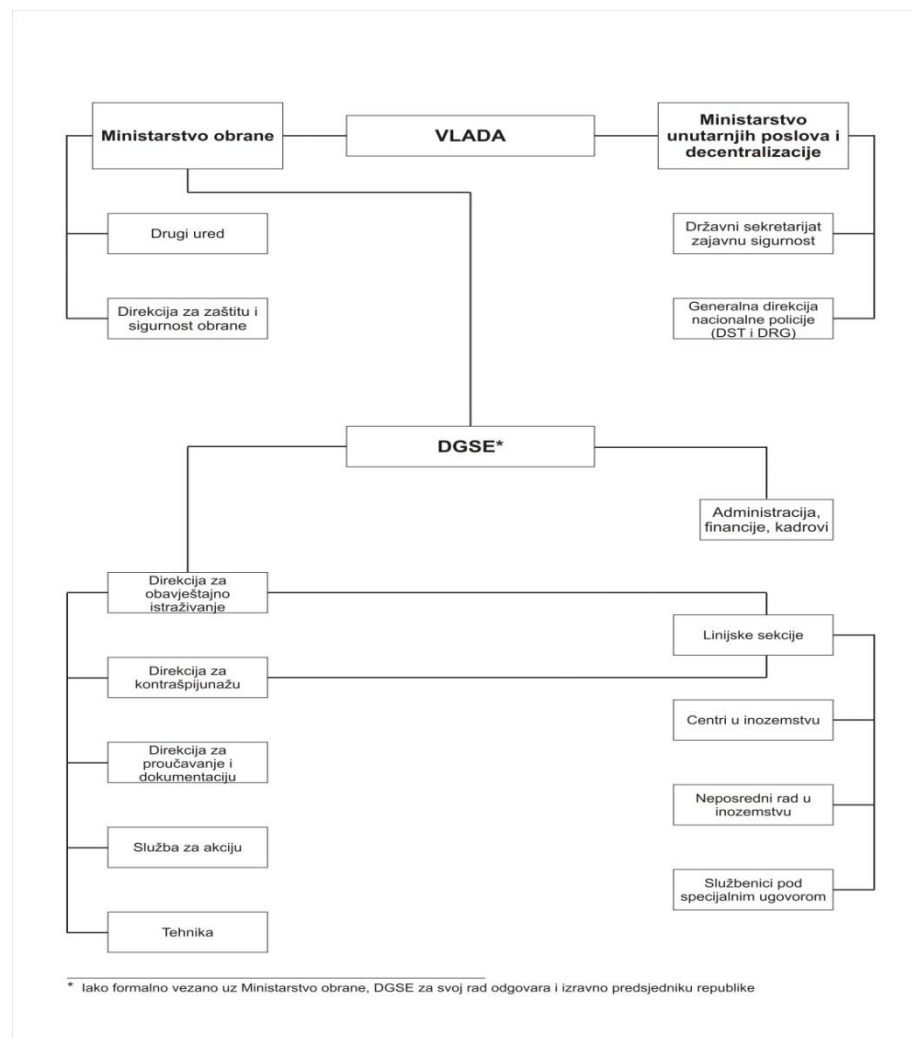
Ministarstvo obrane

VLADA

Ministarstvo unutarnjih poslova i decentralizacije

Drugi ured

Direkcija za zaštitu i sigurnost obrane

Državni sekretarijat zajavnu sigurnost

Generalna direkcija nacionalne policije (DST i DRG)

DGSE*

Administracija, financije, kadrovi

Direkcija za obavještajno istraživanje

Linijske sekcije

Direkcija za kontrašpijunažu

Centri u inozemstvu

Direkcija za proučavanje i dokumentaciju

Neposredni rad u inozemstvu

Služba za akciju

Službenici pod specijalnim ugovorom

Tehnika

* Iako formalno vezano uz Ministarstvo obrane, DGSE za svoj rad odgovara i izravno predsjedniku republike